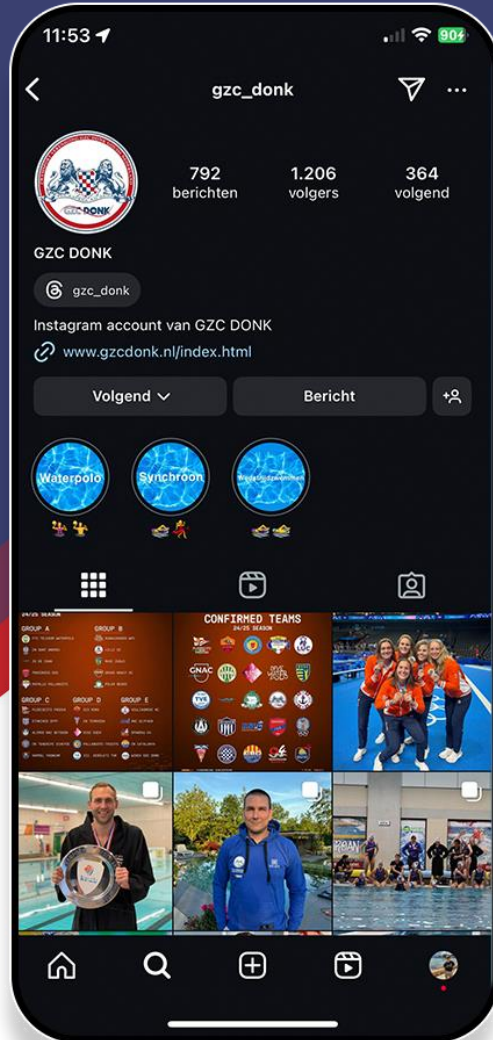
11:53

90

gzc_donk

792
berichten

1.206
volgers

364
volgend

GZC DONK

gzc_donk

Instagram account van GZC DONK

www.gzcdonk.nl/index.html

Volgend

Bericht

Waterpolo

Synchroon

Wedstrijdzwemmen

GROUP A

GROUP B

GROUP C

GROUP D

GROUP E

CONFIRMED TEAMS
24/25 SEASON